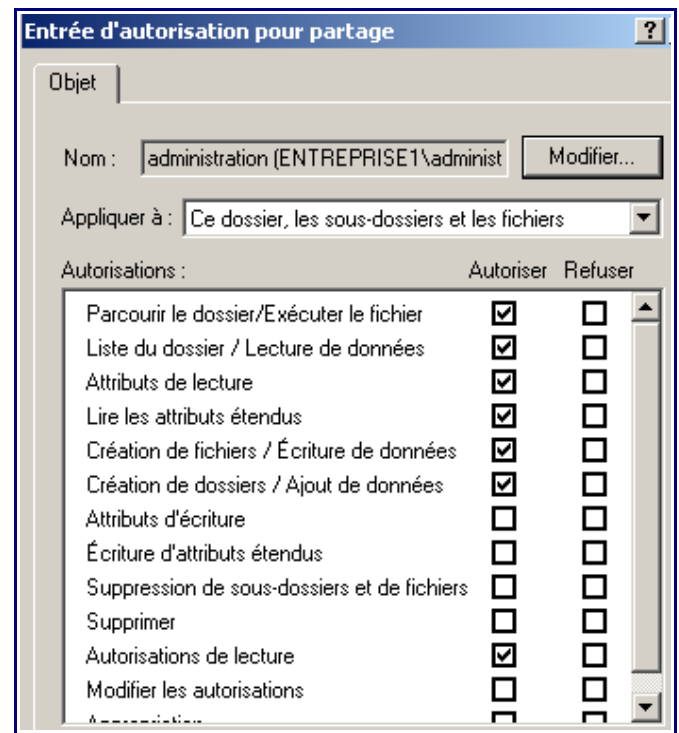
Entrée d'autorisation pour partage

?

Objet

Nom : administration (ENTREPRISE1\administ

Modifier...

Appliquer à : Ce dossier, les sous-dossiers et les fichiers

| Autorisations : | Autoriser | Refuser |
|---|---|---|
| Parcourir le dossier/Exécuter le fichier | ☑ | ☐ |
| Liste du dossier / Lecture de données | ☑ | ☐ |
| Attributs de lecture | ☑ | ☐ |
| Lire les attributs étendus | ☑ | ☐ |
| Création de fichiers / Écriture de données | ☑ | ☐ |
| Création de dossiers / Ajout de données | ☑ | ☐ |
| Attributs d'écriture | ☐ | ☐ |
| Écriture d'attributs étendus | ☐ | ☐ |
| Suppression de sous-dossiers et de fichiers | ☐ | ☐ |
| Supprimer | ☐ | ☐ |
| Autorisations de lecture | ☑ | ☐ |
| Modifier les autorisations | ☐ | ☐ |
| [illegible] | ☐ | ☐ |